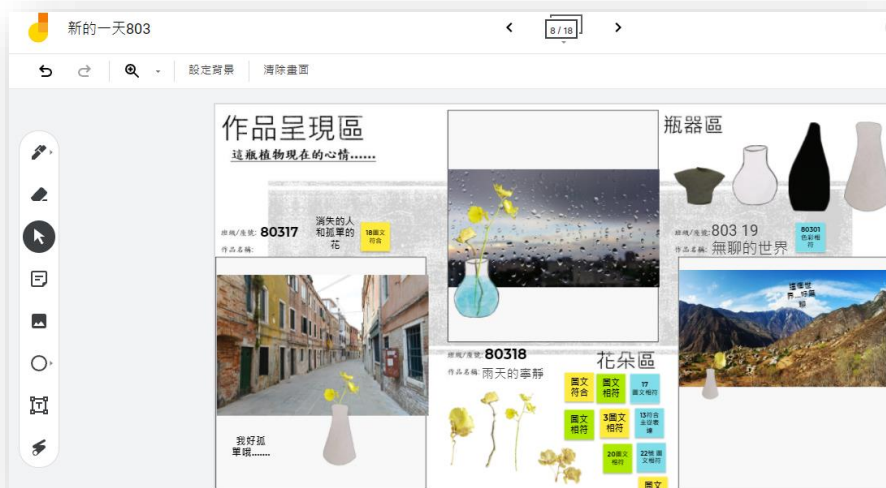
新的一天803

8 / 18

設定背景
清除畫面

作品呈現區
這瓶植物現在的心情......

班級/座號: 80317
作品名稱:
消失的人和孤單的花
18圖文符合

我好孤單哦.......

班級/座號: 80318
作品名稱: 雨天的寧靜

花朵區
圖文符合
圖文相符
17圖文相符
圖文相符
3圖文相符
13符合主題佈置
20圖文相符
22號圖文相符
圖文

瓶器區
班級/座號: 803 19
作品名稱: 無聊的世界
80301色彩相符

搖搖世界...好孤單